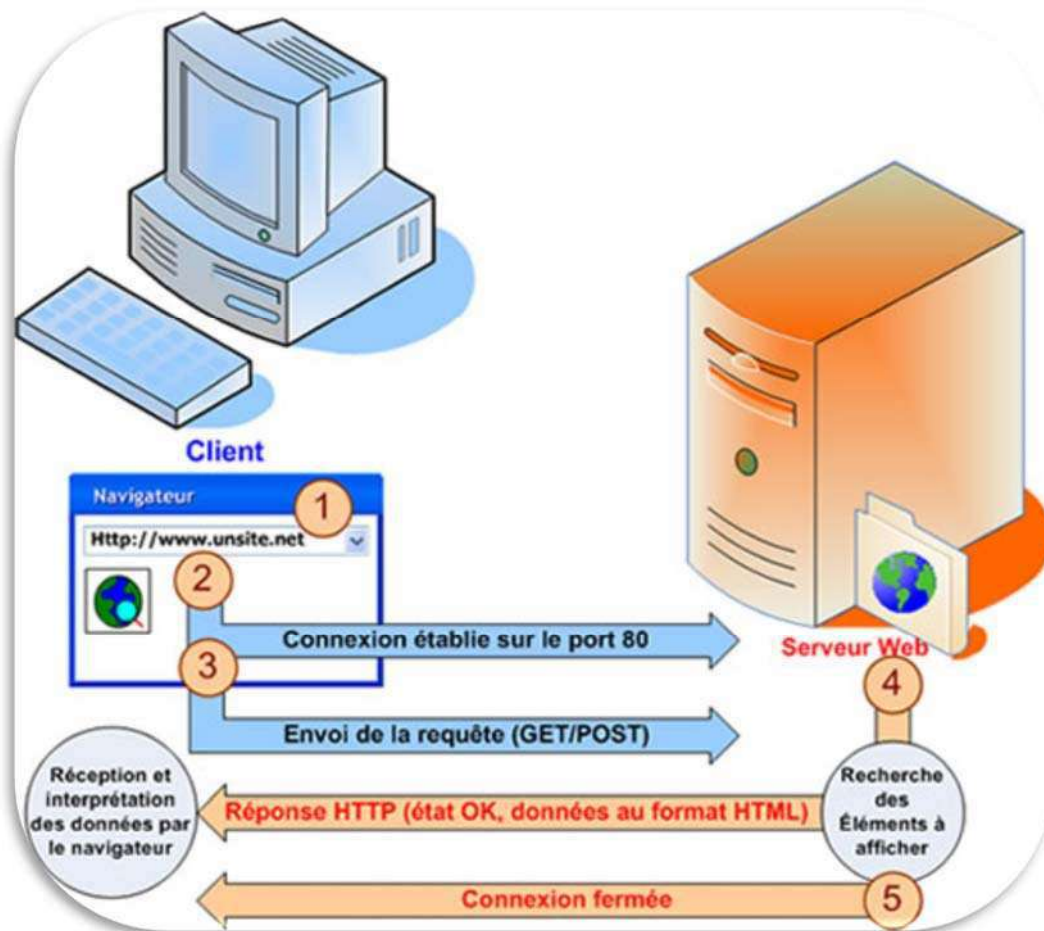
Client

Navigateur

1

Http://www.unsite.net

2

Connexion établie sur le port 80

3

Envoi de la requête (GET/POST)

Serveur Web

4

Réception et interprétation des données par le navigateur

Réponse HTTP (état OK, données au format HTML)

Recherche des Éléments à afficher

Connexion fermée

5